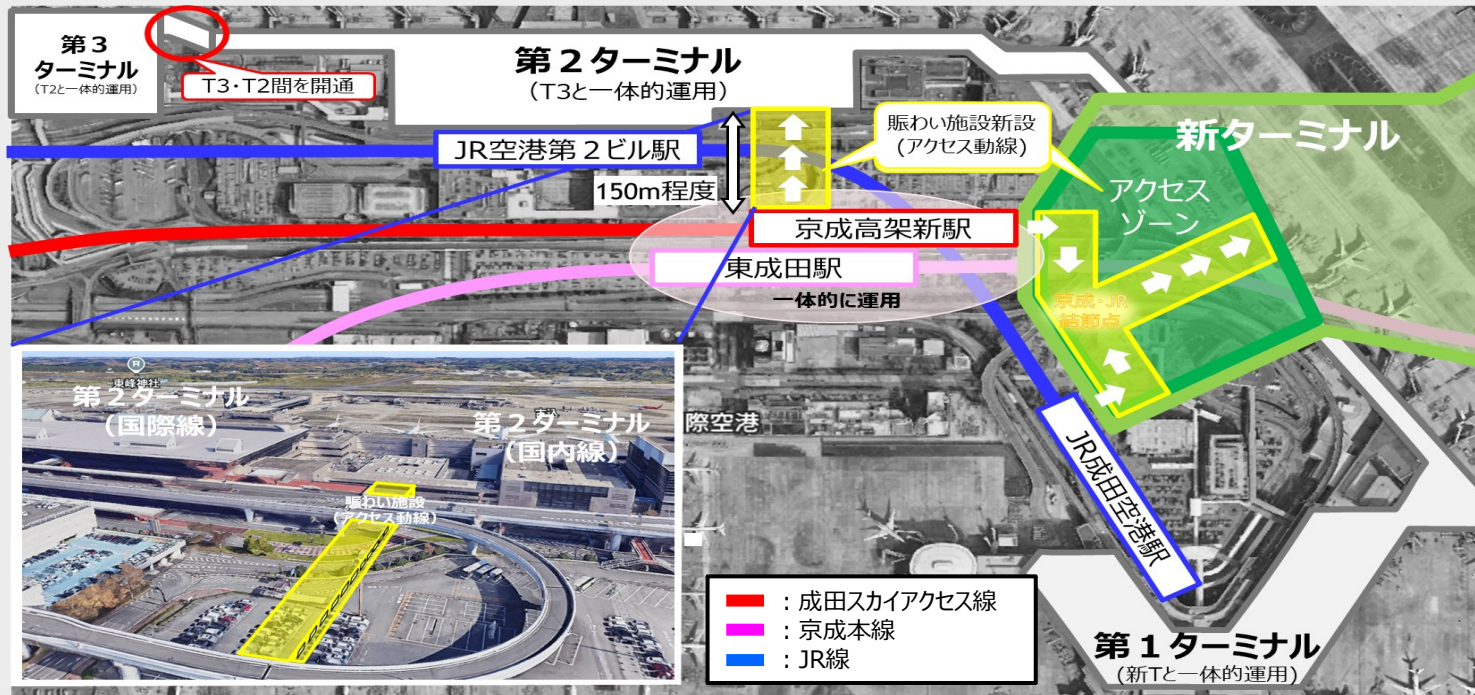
第３ターミナル
（T2と一体的運用）

T3・T2間を開通

第２ターミナル
（T3と一体的運用）

JR空港第２ビル駅

150m程度

賑わい施設新設
（アクセス動線）

新ターミナル

アクセスゾーン

京成高架新駅

東成田駅

一体的に運用

京成・JR
結節点

際空港

JR成田空港駅

東峰神社

第２ターミナル
（国際線）

第２ターミナル
（国内線）

賑わい施設
（アクセス動線）

：成田スカイアクセス線
：京成本線
：JR線

第１ターミナル
（新Tと一体的運用）